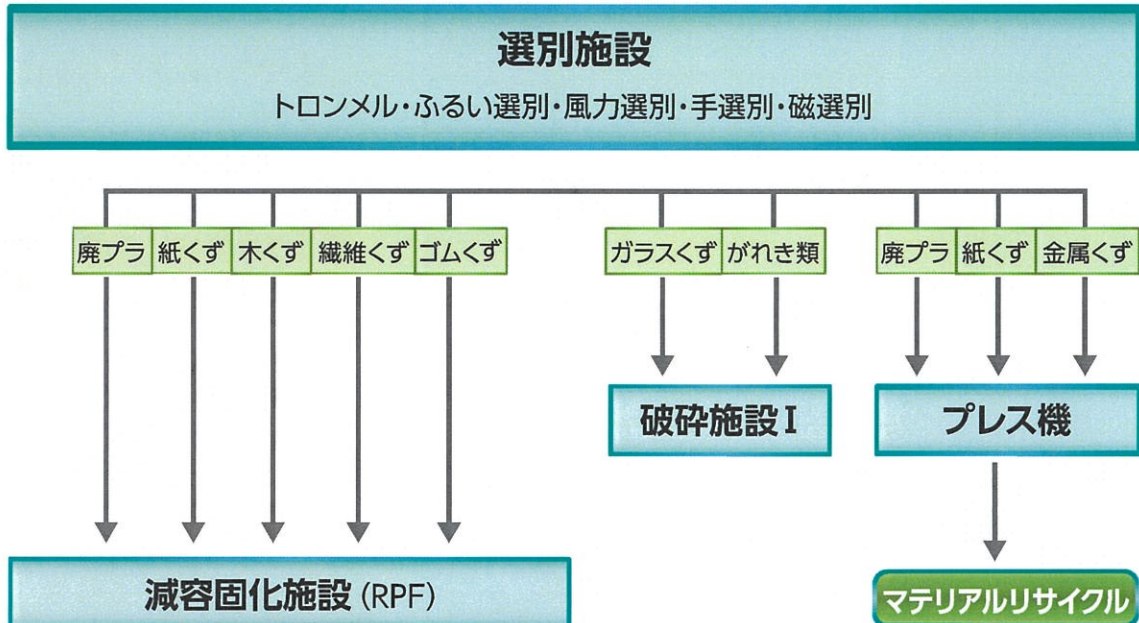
選別施設

トロンメル・ふるい選別・風力選別・手選別・磁選別

廃プラ 紙くず 木くず 繊維くず ゴムくず

ガラスくず がれき類

廃プラ 紙くず 金属くず

破砕施設 I

プレス機

減容固化施設 (RPF)

マテリアルリサイクル